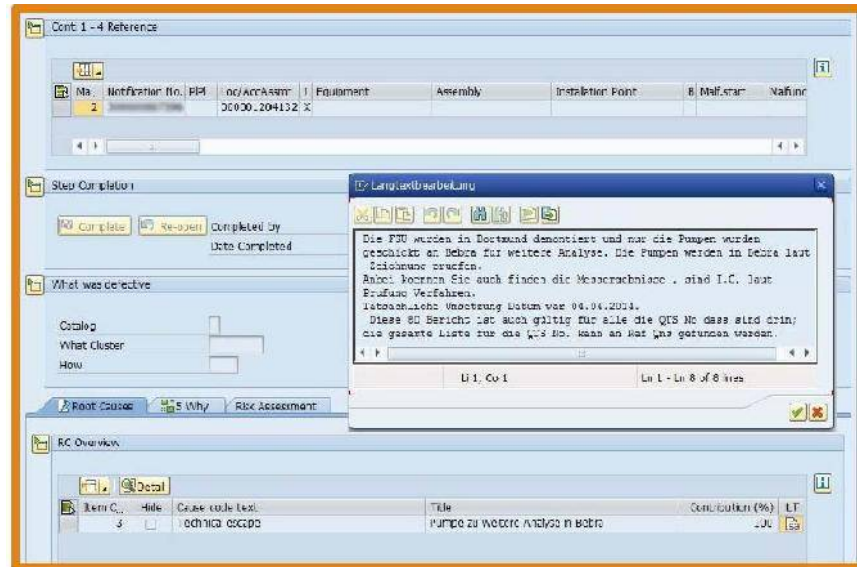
Cont 1 - 4 Reference

| Ma. | Notification No. | PPI | Loc/AccAssmt | I | Equipment | Assembly | Installation Point | B | Malf.start | Malfunc |
|---|---|---|---|---|---|---|---|---|---|---|
| 2 | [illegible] | | 00000.204132 | X | | | | | | |

Step Completion

Complete | Re-open | Completed by
Date Completed

What was defective

Catalog
What Cluster
How

Root Causes | 5 Why | Risk Assessment

RC Overview

Detail

| Item C.. | Hide | Cause code text | Title | Contribution (%) | LT |
|---|---|---|---|---|---|
| 3 | | Technical escape | Pumpe zu weitere Analyse in Bebra | 100 | |

Langtextbearbeitung

Die FSU wurden in Dortmund demontiert und nur die Pumpen wurden geschickt an Bebra für weitere Analyse. Die Pumpen werden in Bebra laut Zeichnung pruefen.
Anbei koennen Sie auch finden die Messergebnisse , sind I.O. laut Prüfung Verfahren.
Tatsaechlich Umsetzung Datum vor 04.04.2014.
Diese 8D Bericht ist auch gültig für alle die QIS No dass sind drin; die gesamte Liste fur die QIS No. kann an Mat Ung gefunden werden.

Ln 1, Co 1 | Ln 1 - Ln 8 of 8 lines